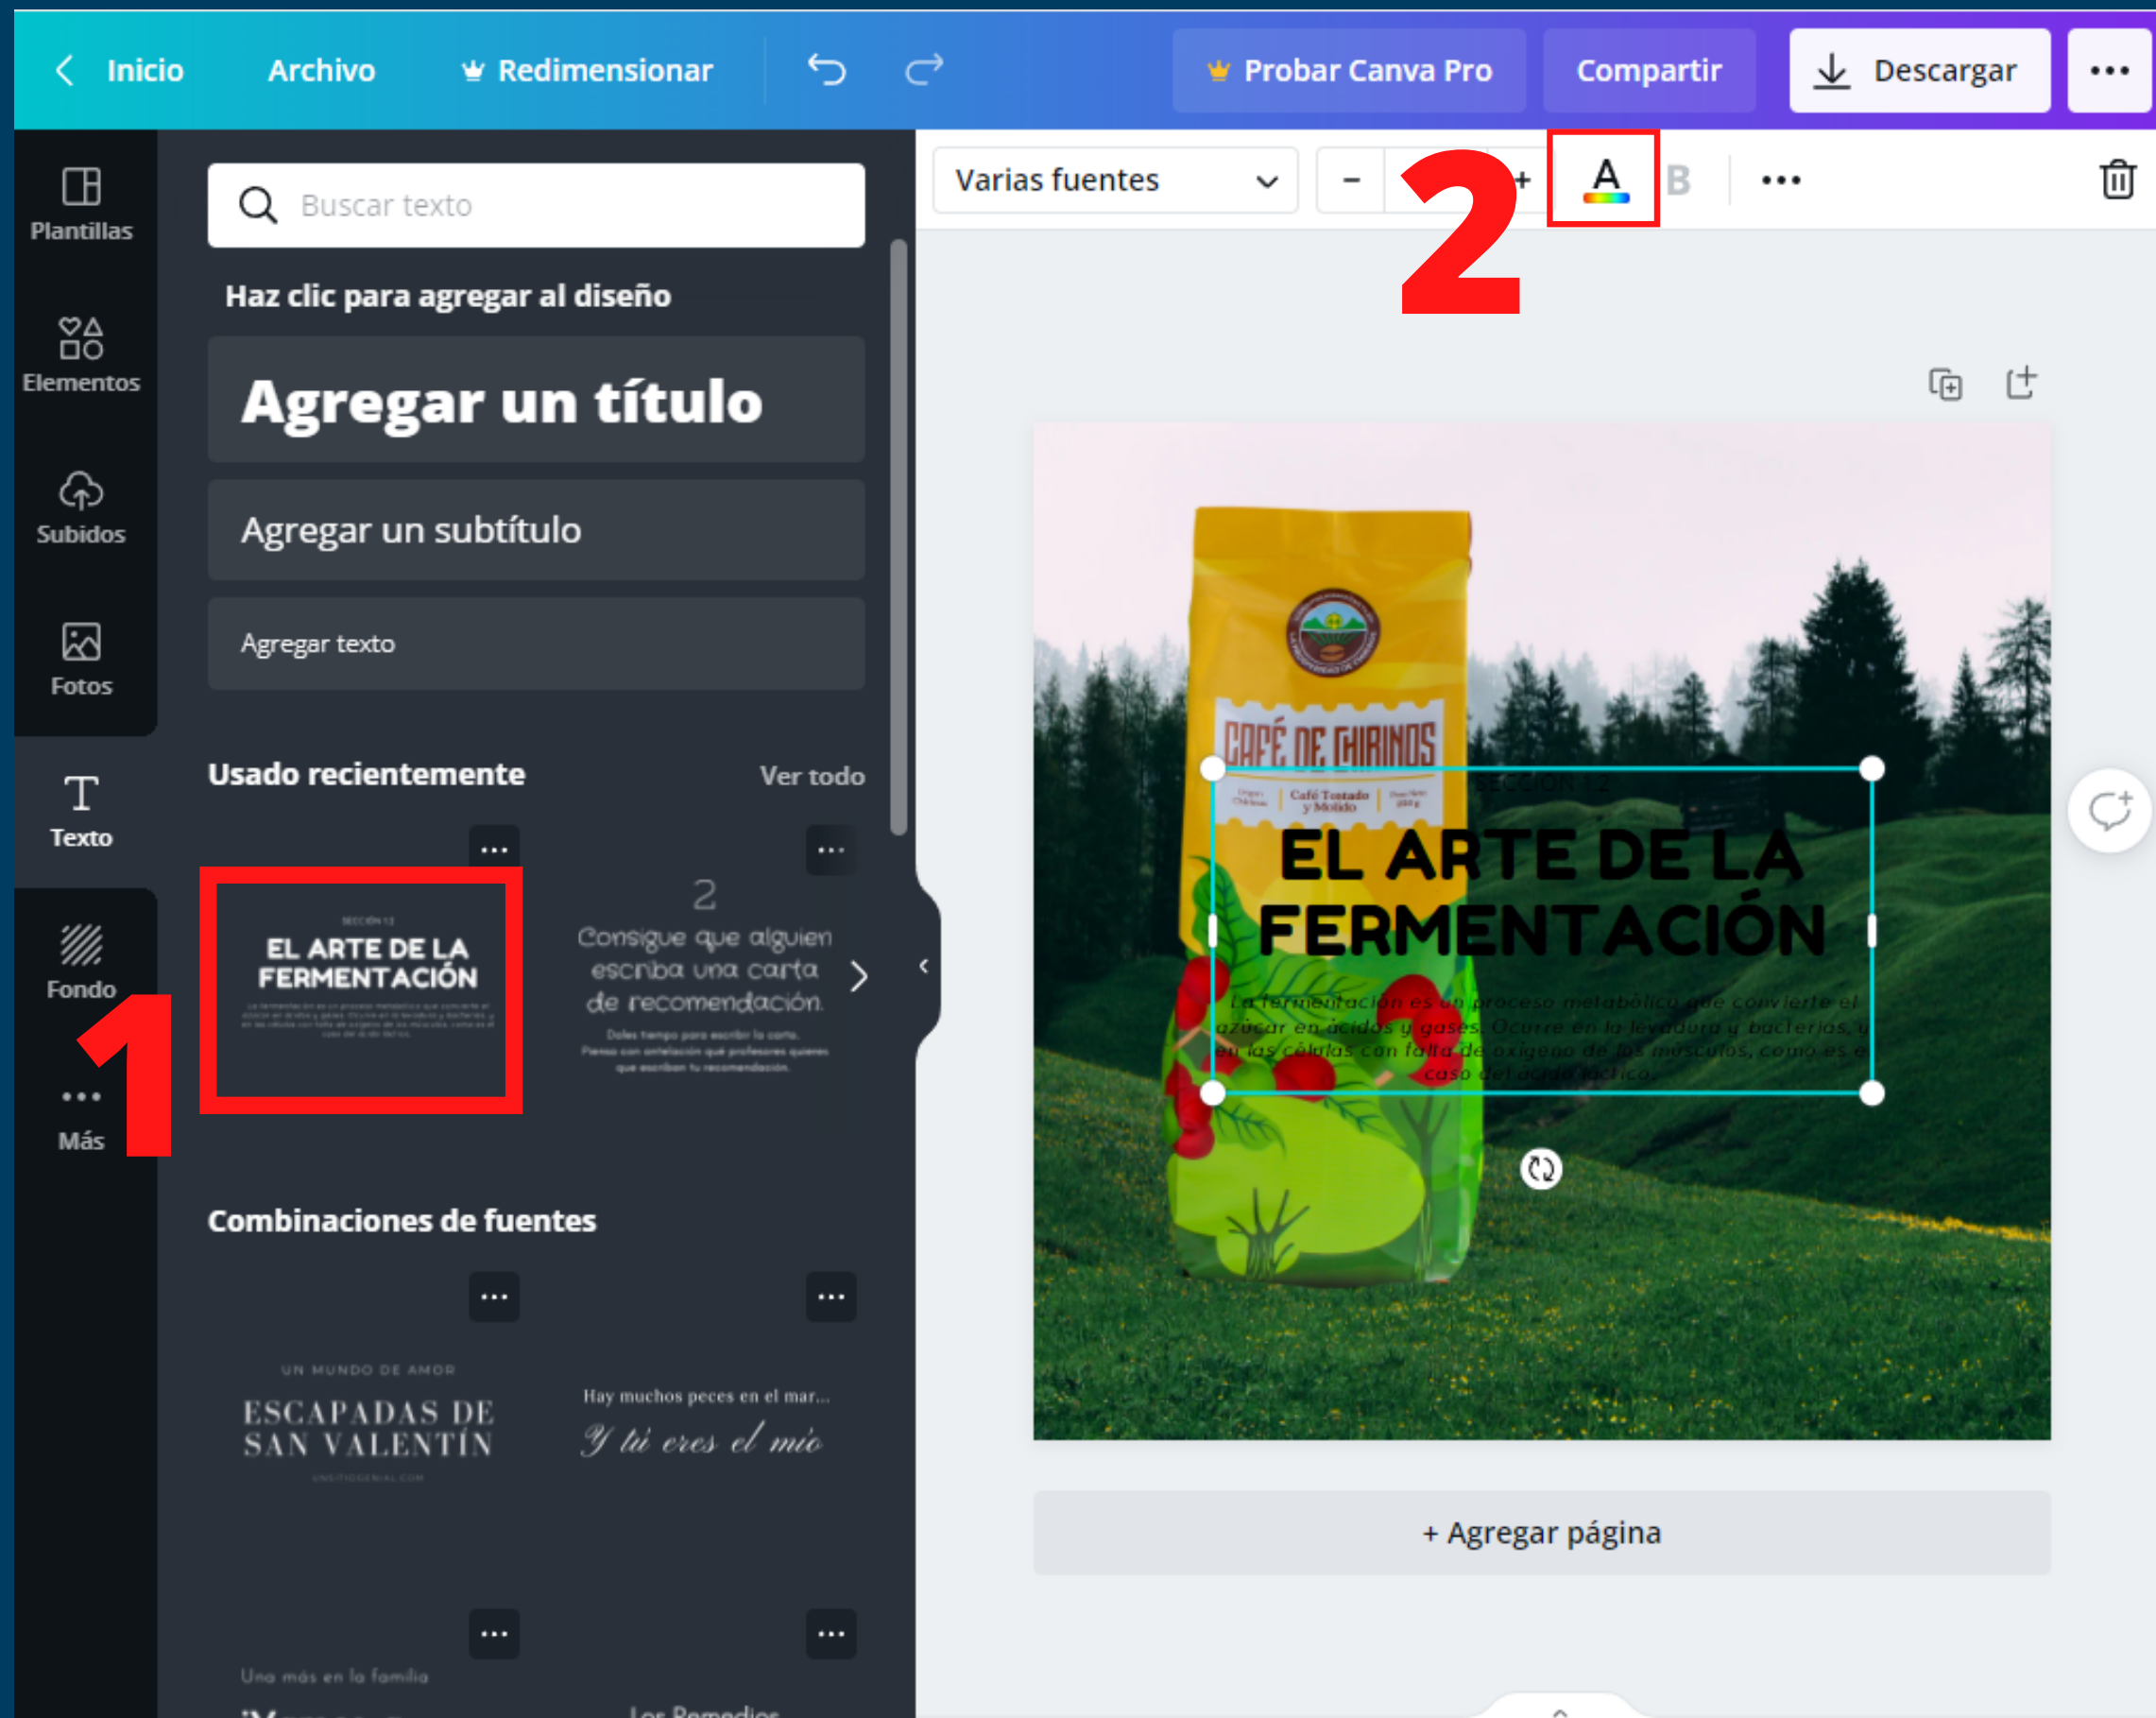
Inicio Archivo Redimensionar Probar Canva Pro Compartir Descargar ...

Varias fuentes – + A B ...

2

Plantillas
Elementos
Subidos
Fotos
Texto
Fondo
Más

Buscar texto

Haz clic para agregar al diseño

Agregar un título

Agregar un subtítulo

Agregar texto

Usado recientemente Ver todo

SECCIÓN 1.2
EL ARTE DE LA FERMENTACIÓN
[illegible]

2
Consigue que alguien escriba una carta de recomendación.
Dales tiempo para escribir la carta. Planea con antelación qué profesores quieres que escriban tu recomendación.

1

Combinaciones de fuentes

UN MUNDO DE AMOR
ESCAPADAS DE SAN VALENTÍN
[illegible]

Hay muchos peces en el mar...
Y tú eres el mío

Una más en la familia
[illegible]

Los Remedios

CAFÉ DE CHIRINOS
Café Tostado y Molido

SECCIÓN 1.2
EL ARTE DE LA FERMENTACIÓN
La fermentación es un proceso metabólico que convierte el azúcar en ácidos y gases. Ocurre en la levadura y bacterias, y en las células con falta de oxígeno de los músculos, como es el caso del ácido láctico.

+ Agregar página